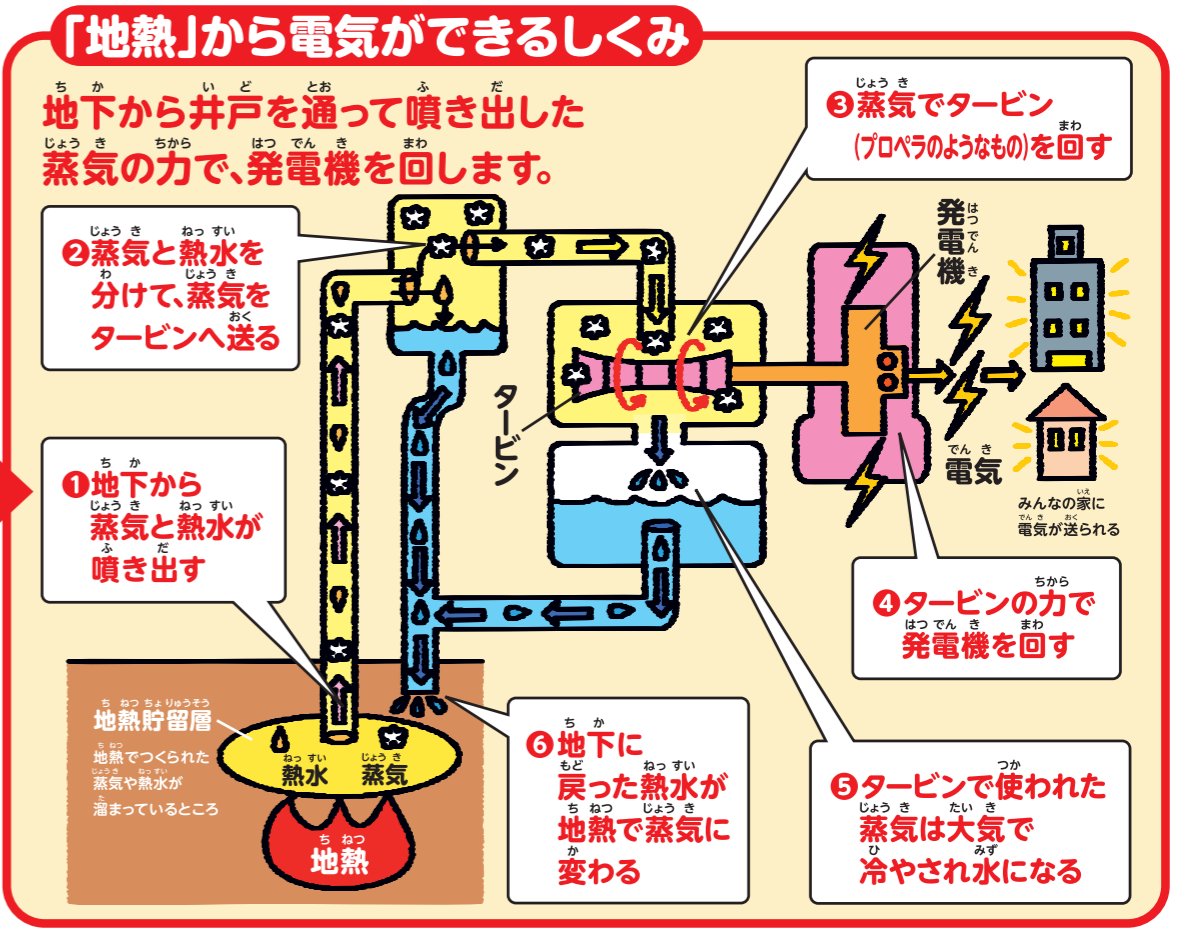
「地熱」から電気ができるしくみ

地下から井戸を通って噴き出した蒸気の力で、発電機を回します。

❸蒸気でタービン（プロペラのようなもの）を回す

❷蒸気と熱水を分けて、蒸気をタービンへ送る

発電機

タービン

電気

みんなの家に電気が送られる

❶地下から蒸気と熱水が噴き出す

❹タービンの力で発電機を回す

地熱貯留層

地熱でつくられた蒸気や熱水が溜まっているところ

熱水　蒸気

地熱

❻地下に戻った熱水が地熱で蒸気に変わる

❺タービンで使われた蒸気は大気で冷やされ水になる